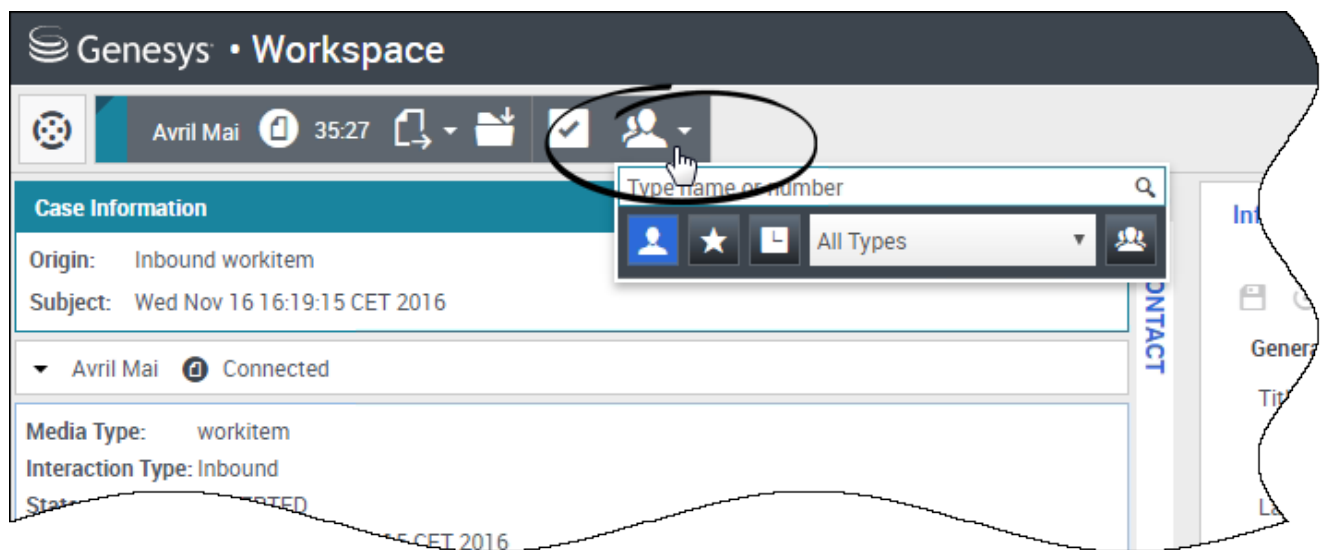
Genesys • Workspace

Avril Mai 35:27

Type name or number

All Types

Case Information

Origin: Inbound workitem

Subject: Wed Nov 16 16:19:15 CET 2016

Avril Mai Connected

Media Type: workitem

Interaction Type: Inbound

Stat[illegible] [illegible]RTED

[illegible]5 CET 2016

CONTACT

In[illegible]

Genera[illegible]

Ti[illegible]

La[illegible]